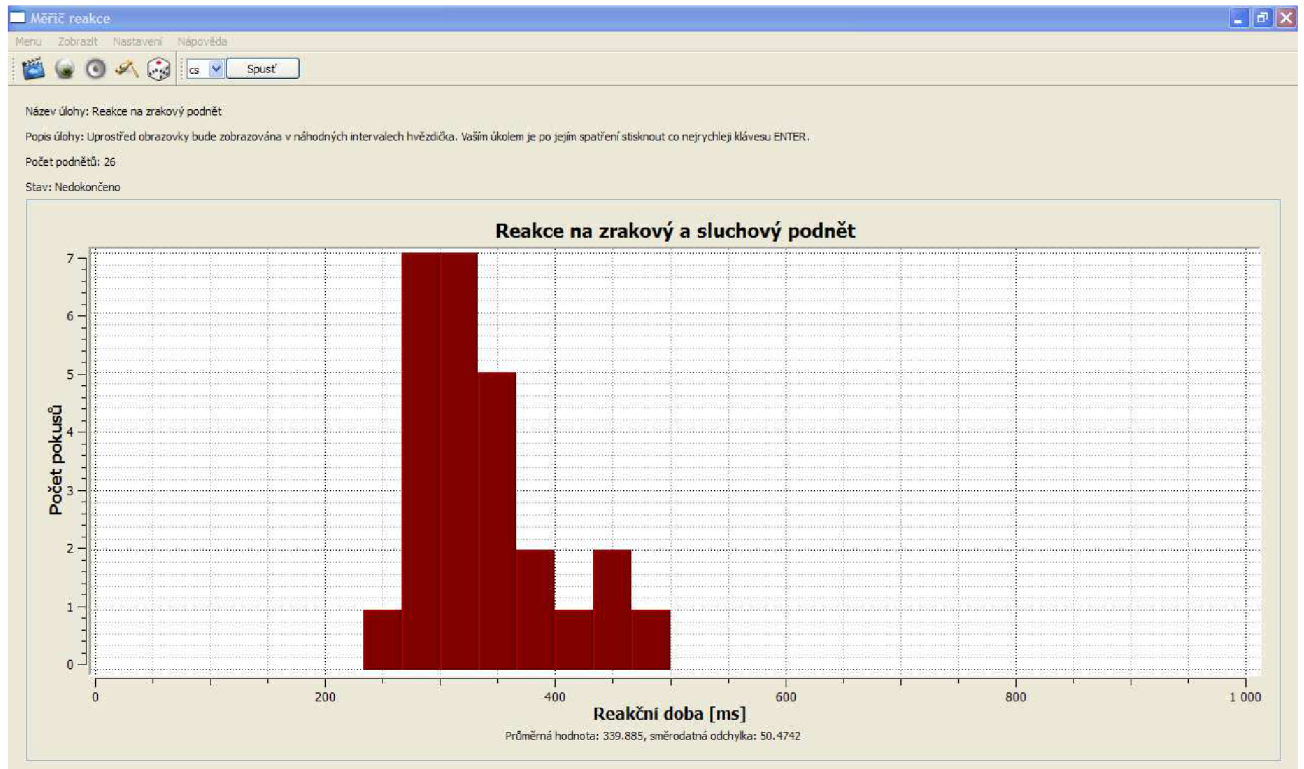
Měřič reakce

Menu Zobrazit Nastavení Nápověda

cs Spusť

Název úlohy: Reakce na zrakový podnět

Popis úlohy: Uprostřed obrazovky bude zobrazována v náhodných intervalech hvězdička. Vaším úkolem je po jejím spatření stisknout co nejrychleji klávesu ENTER.

Počet podnětů: 26

Stav: Nedokončeno

Reakce na zrakový a sluchový podnět

Počet pokusů

7
6
5
4
3
2
1
0

0 200 400 600 800 1 000

Reakční doba [ms]

Průměrná hodnota: 339.885, směrodatná odchylka: 50.4742